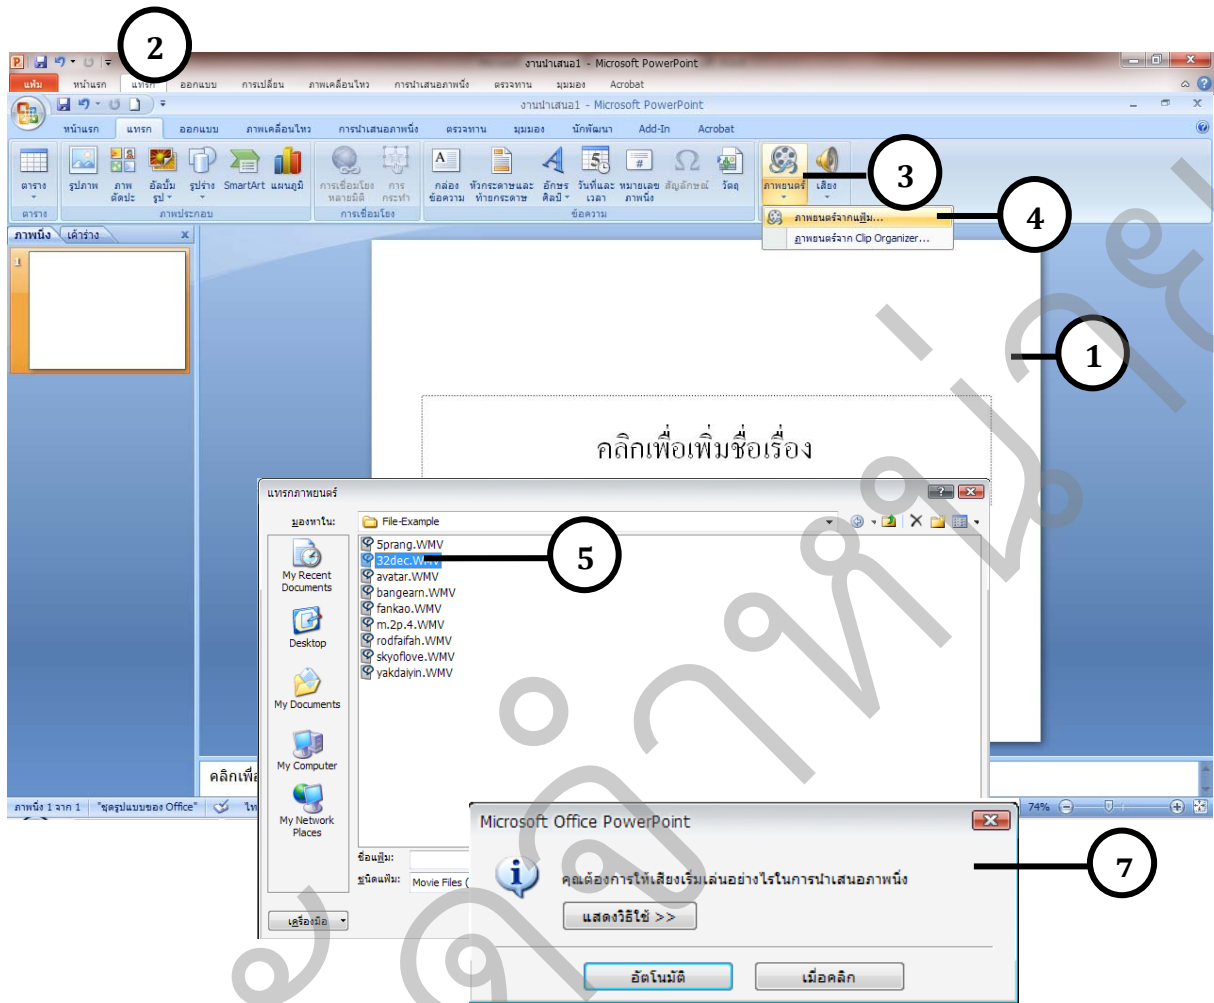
2

งานนำเสนอ1 - Microsoft PowerPoint

แฟ้ม หน้าแรก แทรก ออกแบบ การเปลี่ยน ภาพเคลื่อนไหว การนำเสนอภาพนิ่ง ตรวจทาน มุมมอง Acrobat

งานนำเสนอ1 - Microsoft PowerPoint

หน้าแรก แทรก ออกแบบ ภาพเคลื่อนไหว การนำเสนอภาพนิ่ง ตรวจทาน มุมมอง นักพัฒนา Add-In Acrobat

ตาราง รูปภาพ ภาพตัดปะ อัลบั้มรูป รูปร่าง SmartArt แผนภูมิ การเชื่อมโยงหลายมิติ การกระทำ กล่องข้อความ หัวกระดาษและท้ายกระดาษ อักษรศิลป์ วันที่และเวลา หมายเลขภาพนิ่ง สัญลักษณ์ วัตถุ ภาพยนตร์ เสียง

ตาราง ภาพประกอบ การเชื่อมโยง ข้อความ

3

ภาพยนตร์จากแฟ้ม...

ภาพยนตร์จาก Clip Organizer...

4

ภาพนิ่ง เค้าร่าง

1

1

คลิกเพื่อเพิ่มชื่อเรื่อง

แทรกภาพยนตร์

มองหาใน: File-Example

5prang.WMV
32dec.WMV
avatar.WMV
bangearn.WMV
fankao.WMV
m.2p.4.WMV
rodfaifah.WMV
skyoflove.WMV
yakdaiyin.WMV

5

My Recent Documents
Desktop
My Documents
My Computer
My Network Places

ชื่อแฟ้ม:
ชนิดแฟ้ม: Movie Files (

เครื่องมือ

คลิกเพื่อ

ภาพนิ่ง 1 จาก 1 "ชุดรูปแบบของ Office" ไท

74%

Microsoft Office PowerPoint

คุณต้องการให้เสียงเริ่มเล่นอย่างไรในการนำเสนอภาพนิ่ง

แสดงวิธีใช้ >>

อัตโนมัติ เมื่อคลิก

7